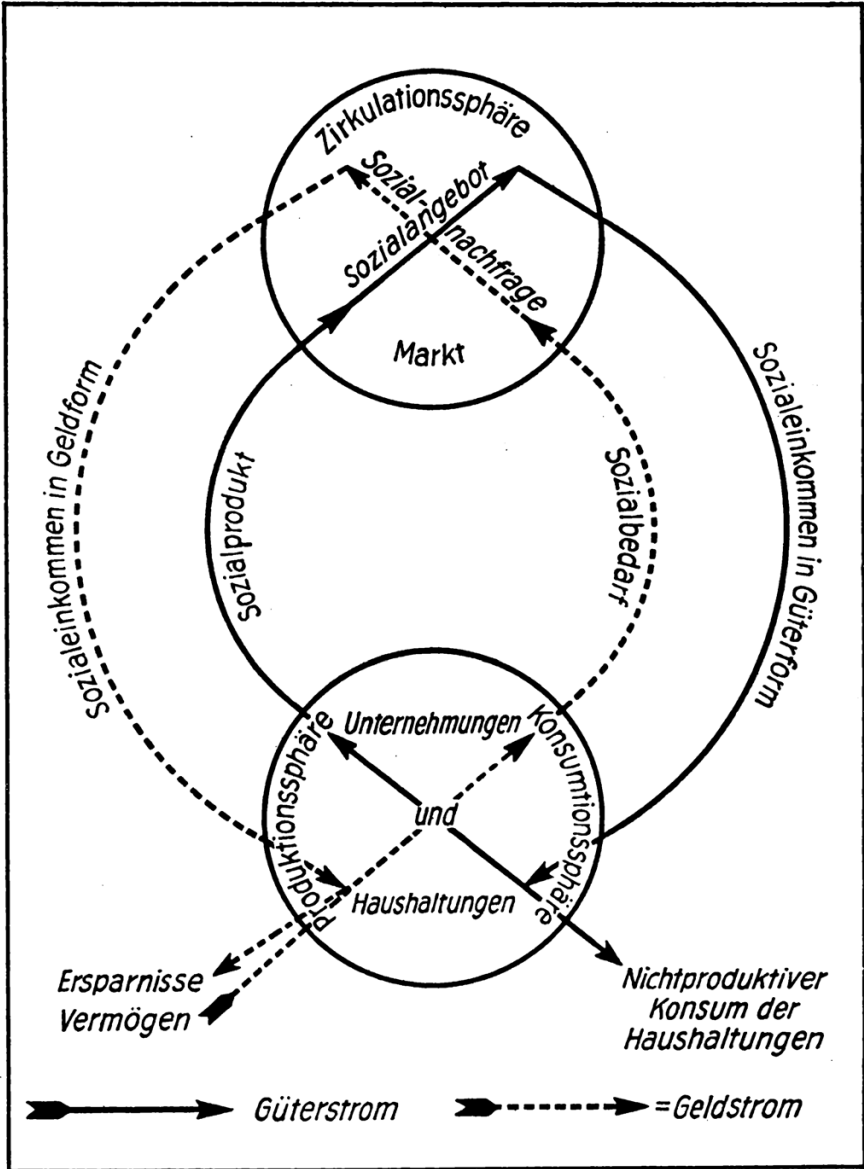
Zirkulationssphäre

Sozialnachfrage

Sozialangebot

Markt

Sozialeinkommen in Geldform

Sozialprodukt

Sozialbedarf

Sozialeinkommen in Güterform

Produktionssphäre

Unternehmungen

und

Haushaltungen

Konsumtionssphäre

Ersparnisse
Vermögen

Nichtproduktiver Konsum der Haushaltungen

Güterstrom

=Geldstrom